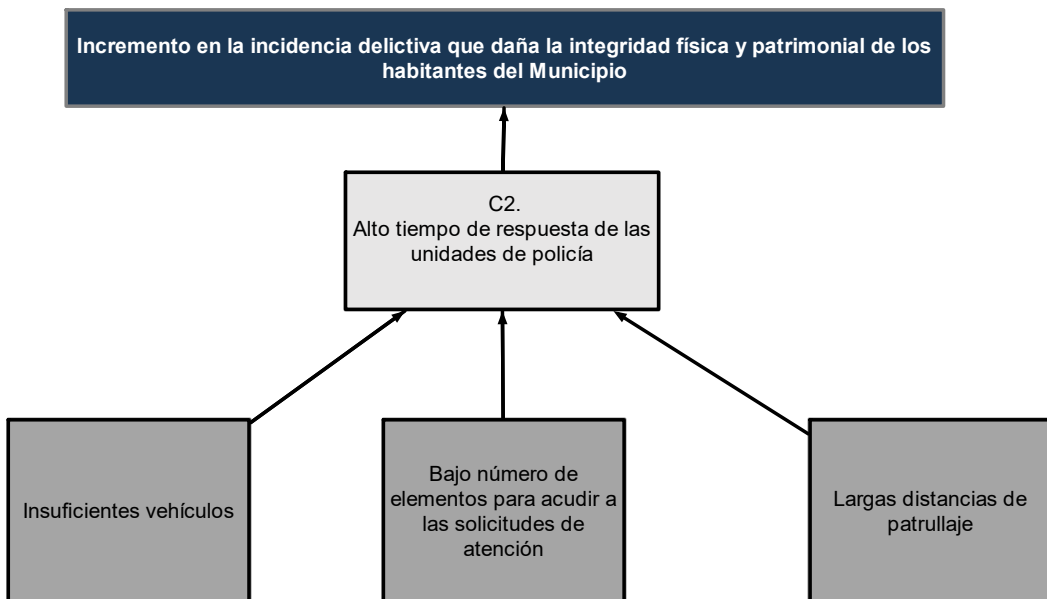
Incremento en la incidencia delictiva que daña la integridad física y patrimonial de los habitantes del Municipio

C2.
Alto tiempo de respuesta de las unidades de policía

Insuficientes vehículos

Bajo número de elementos para acudir a las solicitudes de atención

Largas distancias de patrullaje